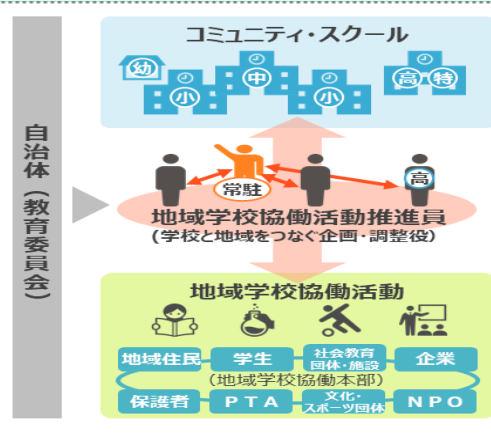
自治体（教育委員会）

コミュニティ・スクール

幼
小
中
小
高
特

常駐
高

地域学校協働活動推進員
（学校と地域をつなぐ企画・調整役）

地域学校協働活動

地域住民
学生
社会教育団体・施設
企業
（地域学校協働本部）
保護者
PTA
文化・スポーツ団体
NPO